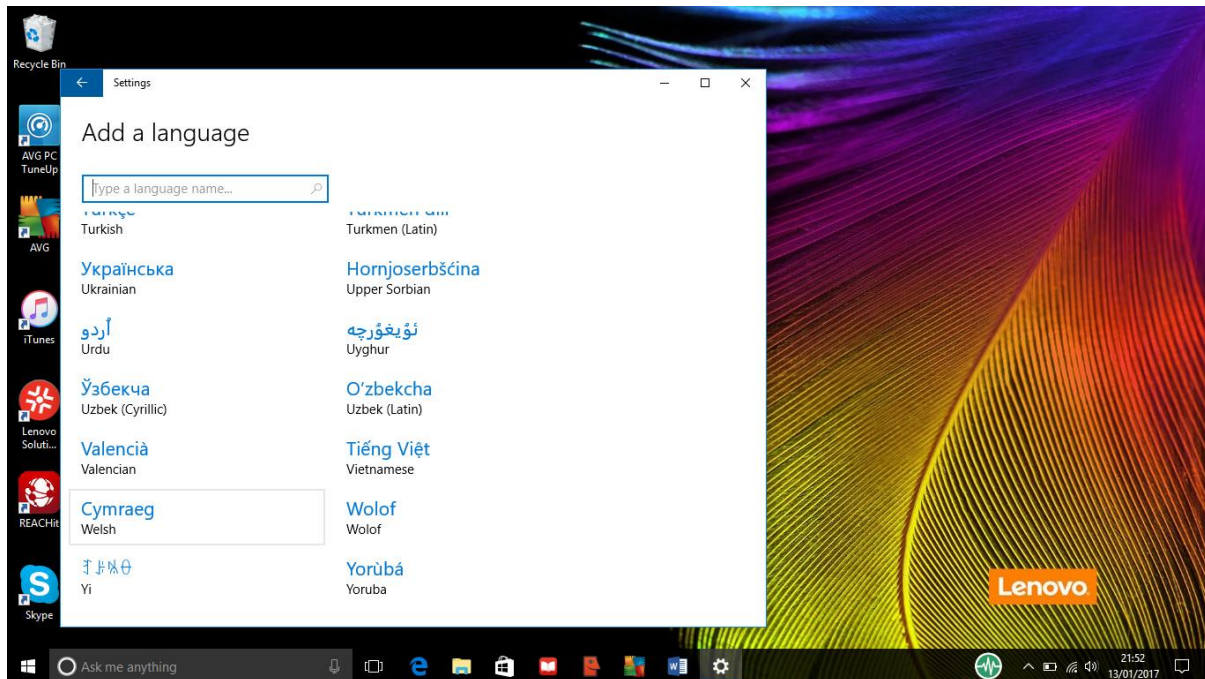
Recycle Bin

AVG PC TuneUp

AVG

iTunes

Lenovo Soluti...

REACHit

Skype

Settings

Add a language

Type a language name...

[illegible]
Turkish

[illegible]
Turkmen (Latin)

Українська
Ukrainian

Hornjoserbšćina
Upper Sorbian

اُردو
Urdu

ئۇيغۇرچە
Uyghur

Ўзбекча
Uzbek (Cyrillic)

O'zbekcha
Uzbek (Latin)

Valencià
Valencian

Tiếng Việt
Vietnamese

Cymraeg
Welsh

Wolof
Wolof

ꆈꌠꁱꂷ
Yi

Yorùbá
Yoruba

Lenovo

Ask me anything

21:52
13/01/2017